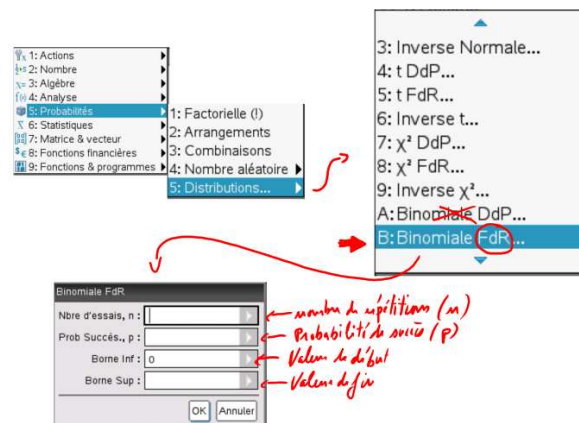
1: Actions
2: Nombre
3: Algèbre
4: Analyse
5: Probabilités
6: Statistiques
7: Matrice & vecteur
8: Fonctions financières
9: Fonctions & programmes

1: Factorielle (!)
2: Arrangements
3: Combinaisons
4: Nombre aléatoire
5: Distributions...

3: Inverse Normale...
4: t DdP...
5: t FdR...
6: Inverse t...
7: χ² DdP...
8: χ² FdR...
9: Inverse χ²...
A: Binomiale DdP...
B: Binomiale FdR...

Binomiale FdR
Nbre d'essais, n :
Prob Succès, p :
Borne Inf : 0
Borne Sup :
OK Annuler

nombre de répétitions (n)
Probabilité de succès (p)
Valeur de début
Valeur de fin